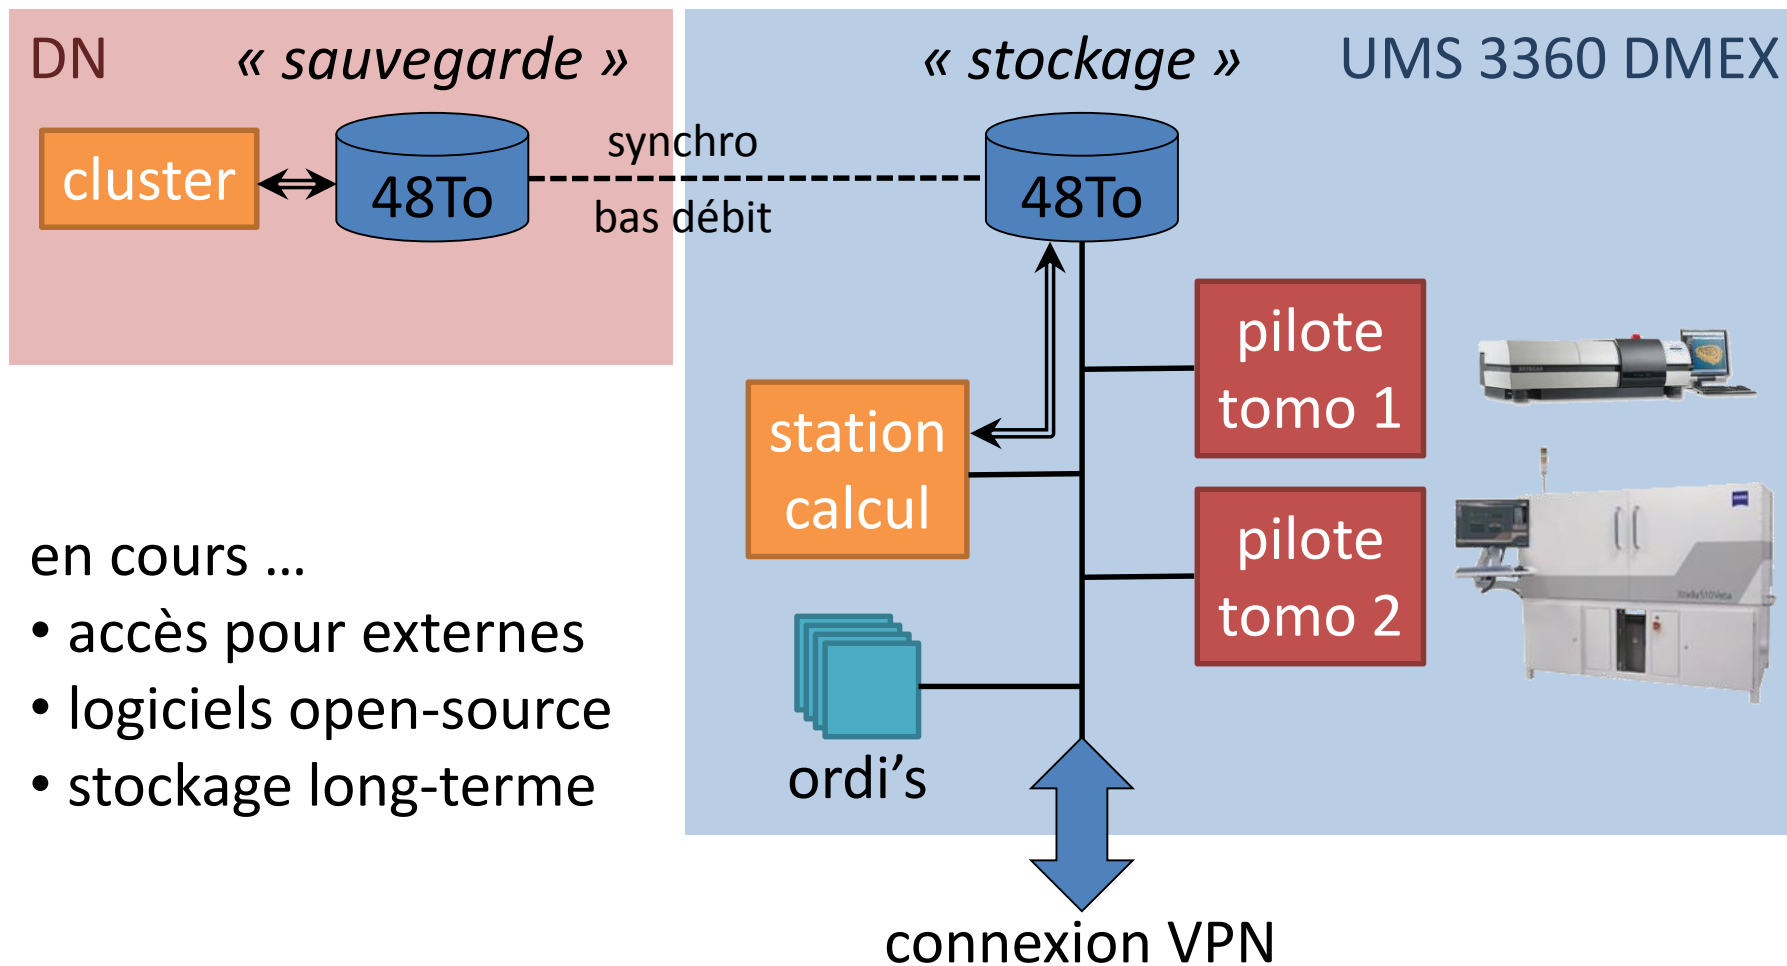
DN « sauvegarde »

cluster

48To

synchro

bas débit

« stockage »

UMS 3360 DMEX

48To

pilote tomo 1

station calcul

pilote tomo 2

ordi's

connexion VPN

en cours …
• accès pour externes
• logiciels open-source
• stockage long-terme